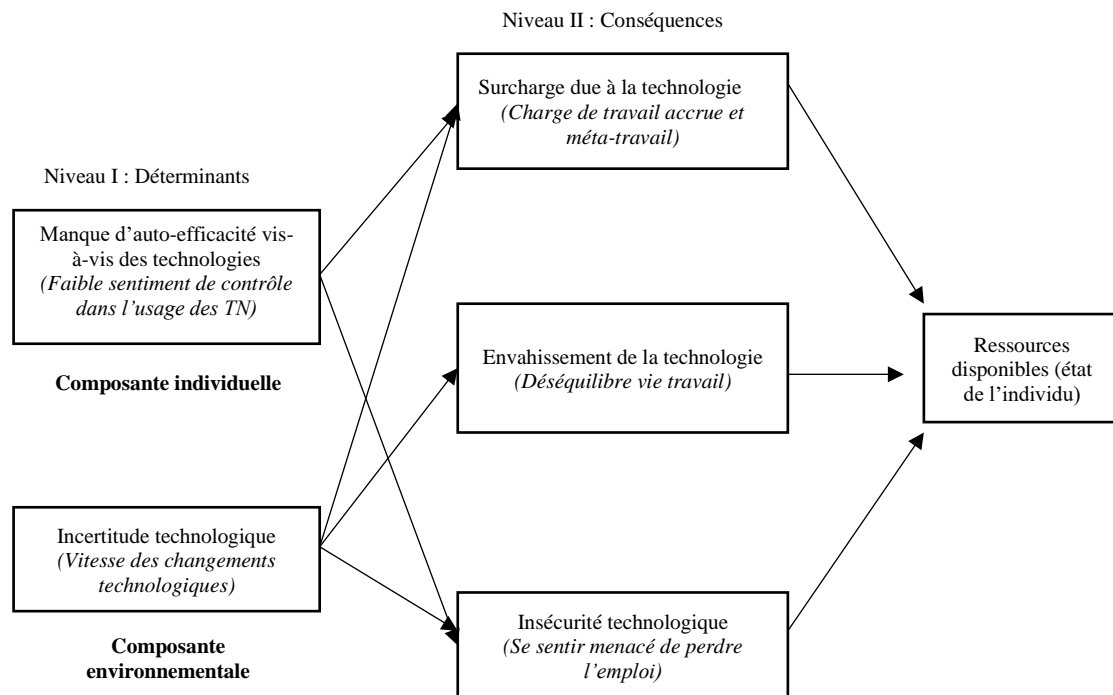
Niveau II : Conséquences

Niveau I : Déterminants

Manque d'auto-efficacité vis-à-vis des technologies
*(Faible sentiment de contrôle dans l'usage des TN)*

**Composante individuelle**

Incertitude technologique
*(Vitesse des changements technologiques)*

**Composante environnementale**

Surcharge due à la technologie
*(Charge de travail accrue et méta-travail)*

Envahissement de la technologie
*(Déséquilibre vie travail)*

Insécurité technologique
*(Se sentir menacé de perdre l'emploi)*

Ressources disponibles (état de l'individu)